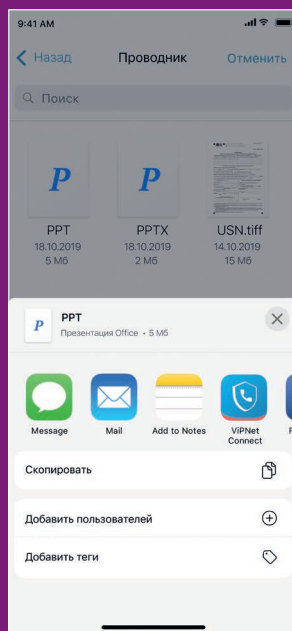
9:41 AM

Назад Проводник Отменить

Поиск

P
PPT
18.10.2019
5 Мб

P
PPTX
18.10.2019
2 Мб

USN.tiff
14.10.2019
15 Мб

P
PPT
Презентация Office • 5 Мб

Message
Mail
Add to Notes
ViPNet Connect

Скопировать

Добавить пользователей

Добавить теги